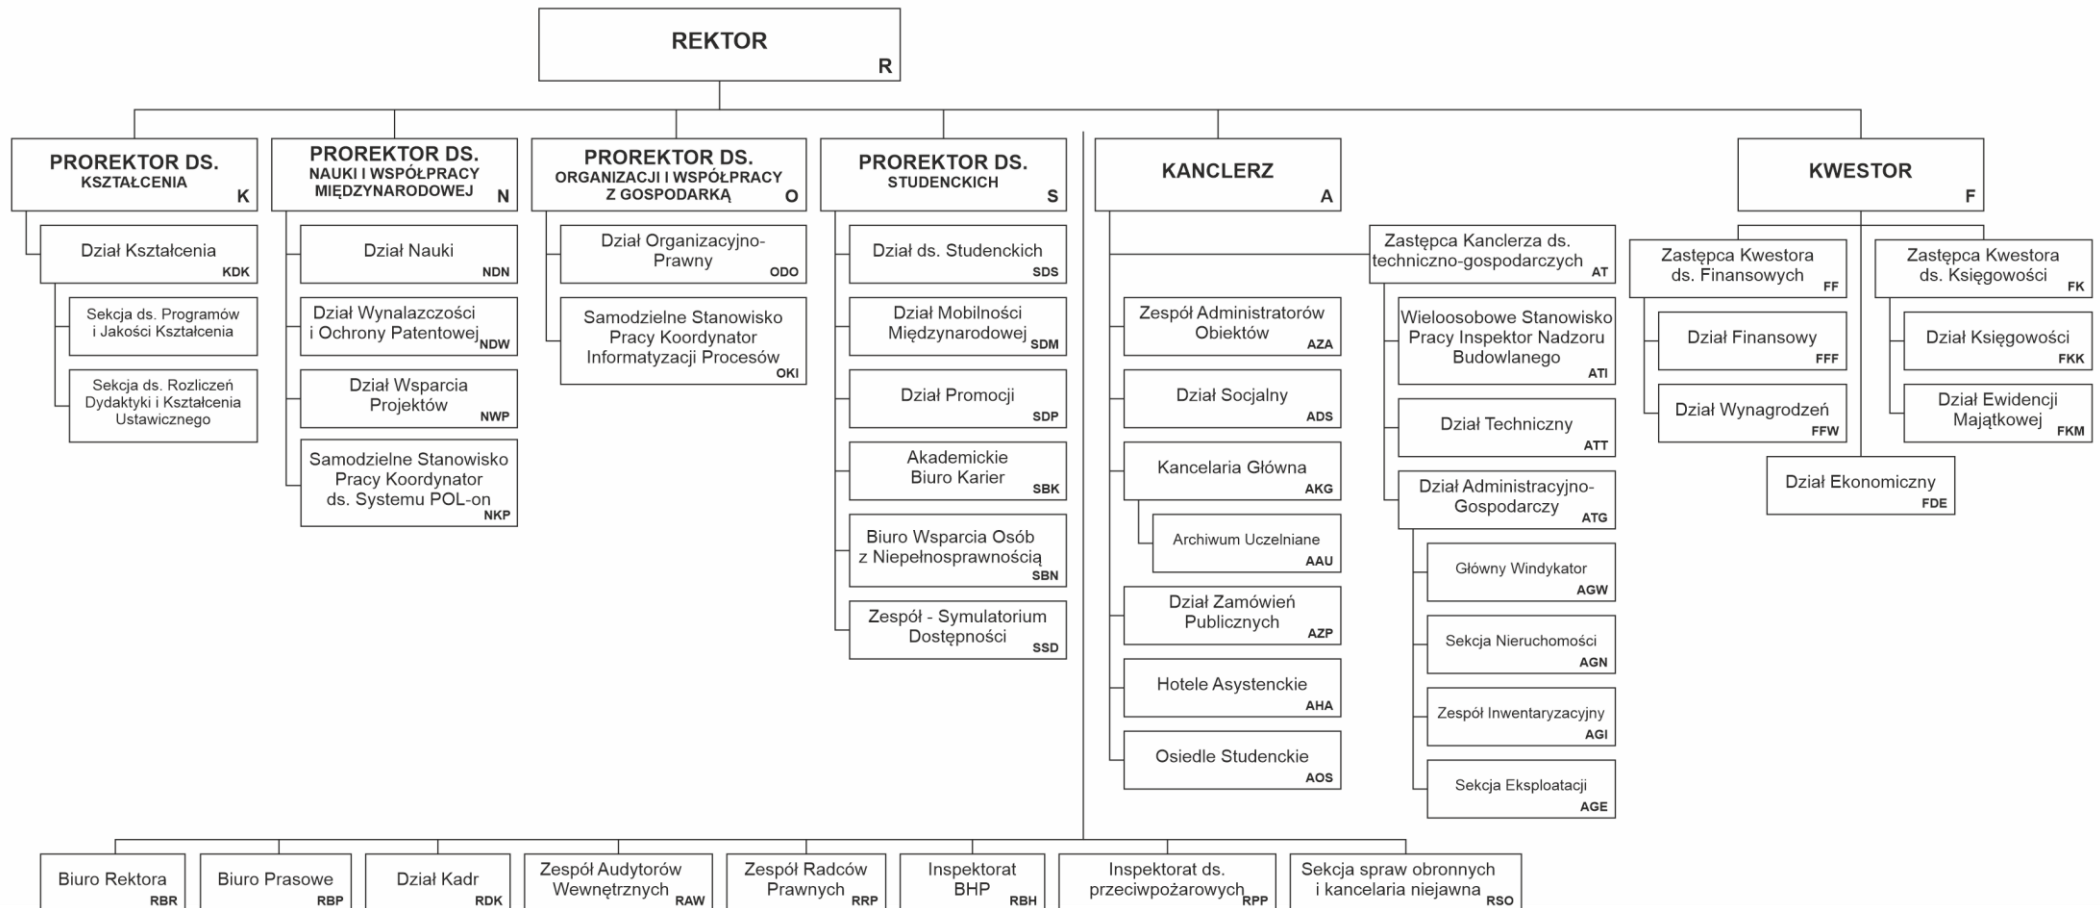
REKTOR
R

PROREKTOR DS. KSZTAŁCENIA
K

Dział Kształcenia
KDK

Sekcja ds. Programów i Jakości Kształcenia

Sekcja ds. Rozliczeń Dydaktyki i Kształcenia Ustawicznego

PROREKTOR DS. NAUKI I WSPÓŁPRACY MIĘDZYNARODOWEJ
N

Dział Nauki
NDN

Dział Wynalazczości i Ochrony Patentowej
NDW

Dział Wsparcia Projektów
NWP

Samodzielne Stanowisko Pracy Koordynator ds. Systemu POL-on
NKP

PROREKTOR DS. ORGANIZACJI I WSPÓŁPRACY Z GOSPODARKĄ
O

Dział Organizacyjno-Prawny
ODO

Samodzielne Stanowisko Pracy Koordynator Informatyzacji Procesów
OKI

PROREKTOR DS. STUDENCKICH
S

Dział ds. Studenckich
SDS

Dział Mobilności Międzynarodowej
SDM

Dział Promocji
SDP

Akademickie Biuro Karier
SBK

Biuro Wsparcia Osób z Niepełnosprawnością
SBN

Zespół - Symulatorium Dostępności
SSD

KANCLERZ
A

Zespół Administratorów Obiektów
AZA

Dział Socjalny
ADS

Kancelaria Główna
AKG

Archiwum Uczelniane
AAU

Dział Zamówień Publicznych
AZP

Hotele Asystenckie
AHA

Osiedle Studenckie
AOS

Zastępca Kanclerza ds. techniczno-gospodarczych
AT

Wieloosobowe Stanowisko Pracy Inspektor Nadzoru Budowlanego
ATI

Dział Techniczny
ATT

Dział Administracyjno-Gospodarczy
ATG

Główny Windykator
AGW

Sekcja Nieruchomości
AGN

Zespół Inwentaryzacyjny
AGI

Sekcja Eksploatacji
AGE

KWESTOR
F

Zastępca Kwestora ds. Finansowych
FF

Dział Finansowy
FFF

Dział Wynagrodzeń
FFW

Zastępca Kwestora ds. Księgowości
FK

Dział Księgowości
FKK

Dział Ewidencji Majątkowej
FKM

Dział Ekonomiczny
FDE

Biuro Rektora
RBR

Biuro Prasowe
RBP

Dział Kadr
RDK

Zespół Audytorów Wewnętrznych
RAW

Zespół Radców Prawnych
RRP

Inspektorat BHP
RBH

Inspektorat ds. przeciwpożarowych
RPP

Sekcja spraw obronnych i kancelaria niejawna
RSO